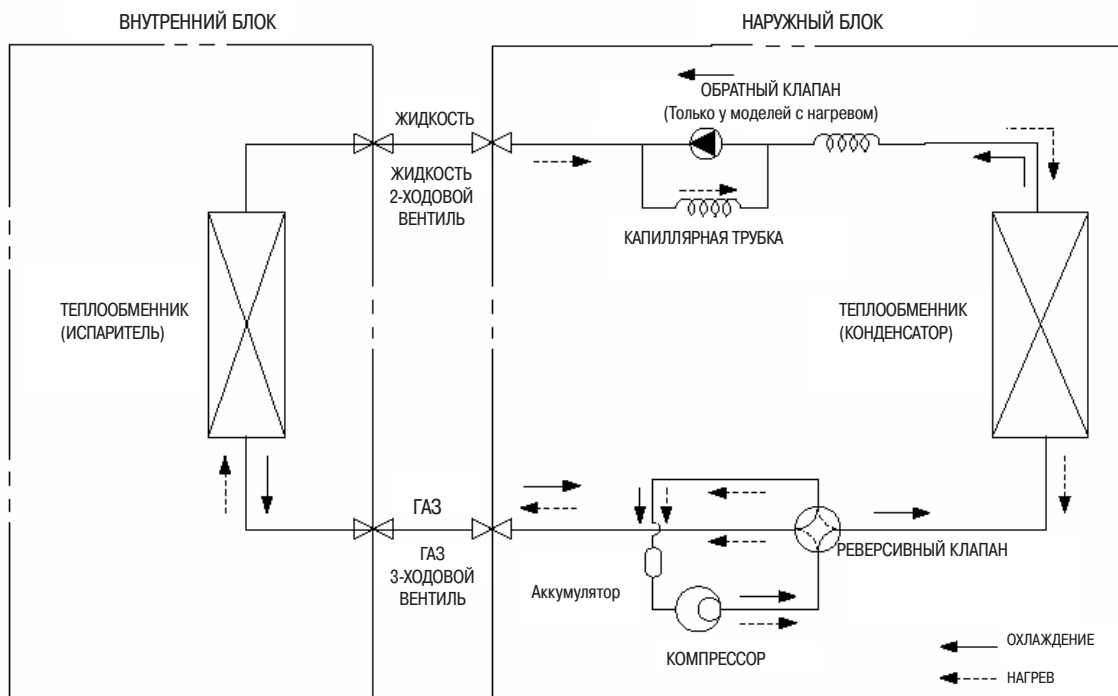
ВНУТРЕННИЙ БЛОК

НАРУЖНЫЙ БЛОК

ОБРАТНЫЙ КЛАПАН
(Только у моделей с нагревом)

ЖИДКОСТЬ

ЖИДКОСТЬ
2-ХОДОВОЙ
ВЕНТИЛЬ

КАПИЛЛЯРНАЯ ТРУБКА

ТЕПЛООБМЕННИК
(ИСПАРИТЕЛЬ)

ТЕПЛООБМЕННИК
(КОНДЕНСАТОР)

ГАЗ

ГАЗ
3-ХОДОВОЙ
ВЕНТИЛЬ

Аккумулятор

РЕВЕРСИВНЫЙ КЛАПАН

КОМПРЕССОР

ОХЛАЖДЕНИЕ

НАГРЕВ